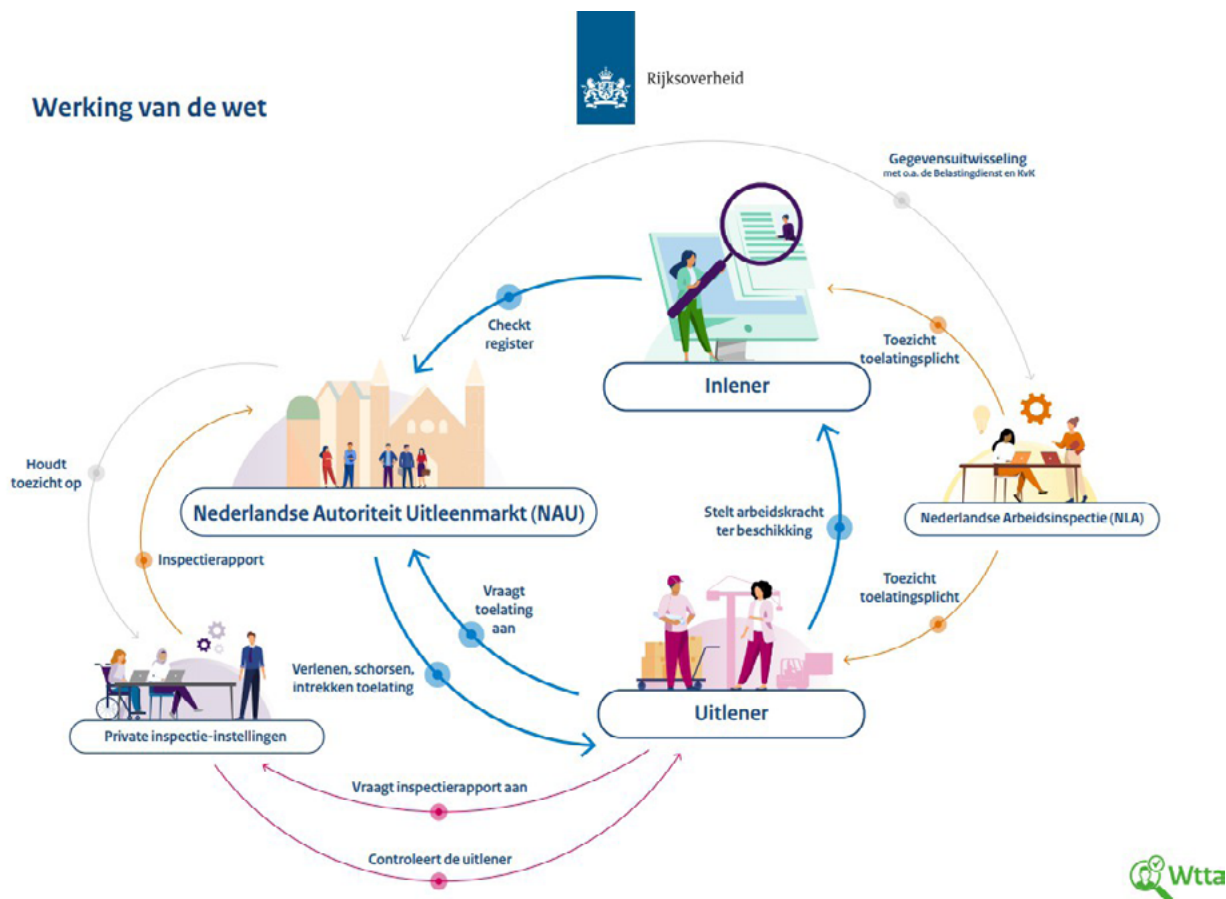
Rijksoverheid

Werking van de wet

Gegevensuitwisseling
met o.a. de Belastingdienst en KvK

Checkt register

Toezicht toelatingsplicht

Inlener

Houdt toezicht op

Nederlandse Autoriteit Uitleenmarkt (NAU)

Stelt arbeidskracht ter beschikking

Nederlandse Arbeidsinspectie (NLA)

Inspectierapport

Vraagt toelating aan

Toezicht toelatingsplicht

Verlenen, schorsen, intrekken toelating

Uitlener

Private inspectie-instellingen

Vraagt inspectierapport aan

Controleert de uitlener

Wtta